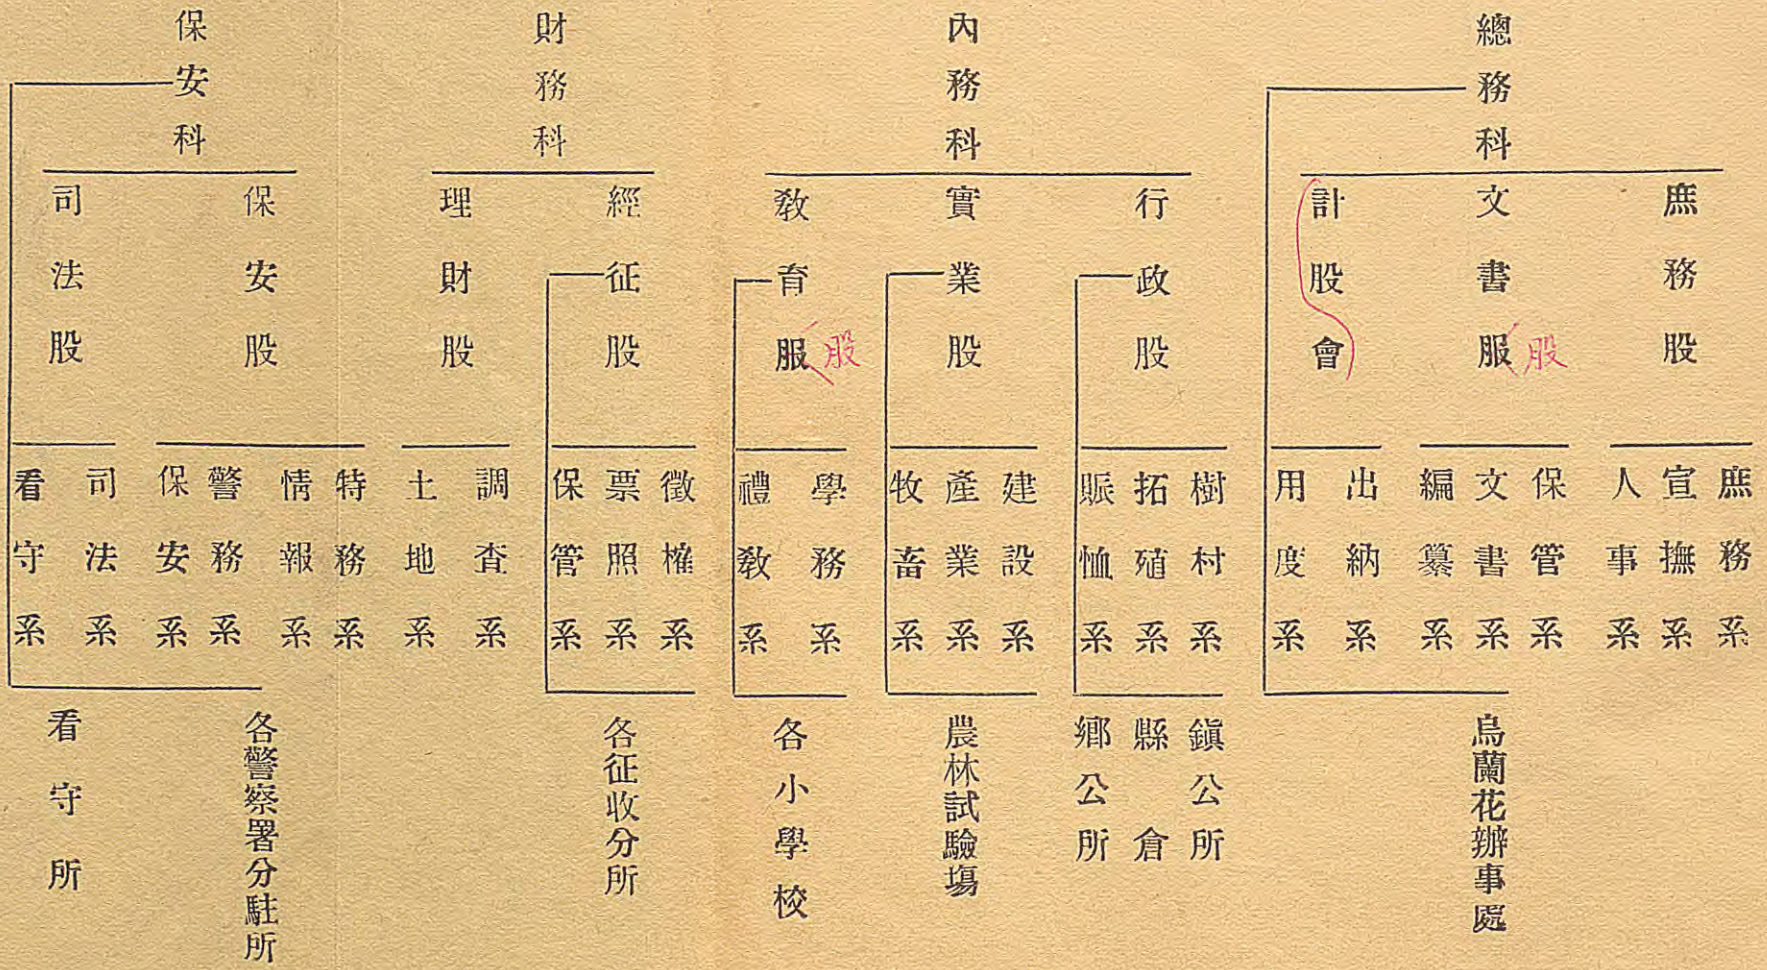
總務科
庶務股
庶務系
宣撫系
人事系
文書服 股
保管系
文書系
編纂系
計股會
出納系
用度系
烏蘭花辦事處

內務科
行政股
樹村系
拓殖系
賑恤系
鎮公所
縣公倉
鄉公所
實業股
建設系
產業系
牧畜系
農林試驗場
教育服 股
學務系
禮教系
各小學校

財務科
經征股
徵權系
票照系
保管系
各征收分所
理財股
調査系
土地系

保安科
保安股
特務系
情報系
警務系
保安系
各警察署分駐所
司法股
司法系
看守系
看守所